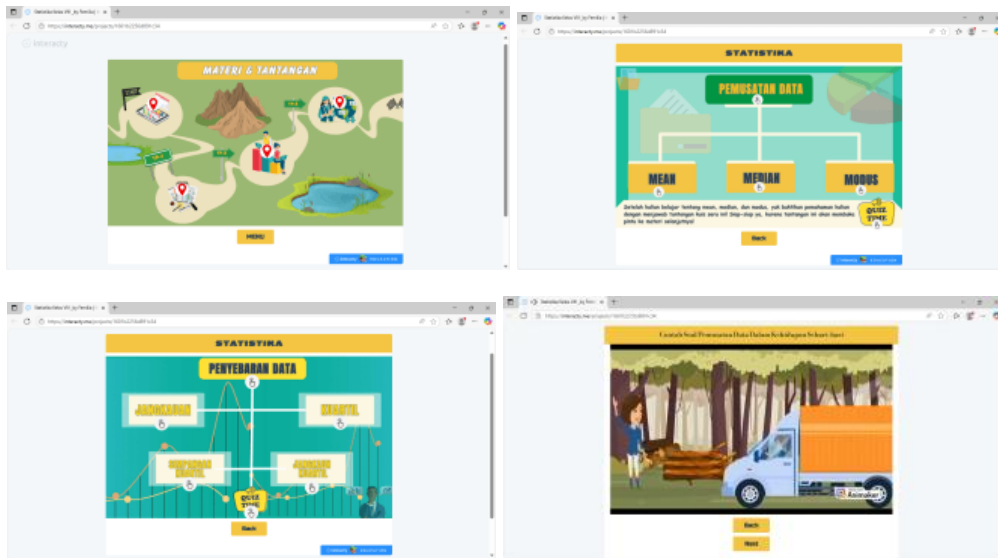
Interacty

MATERI & TANTANGAN

MENU

STATISTIKA

PEMUSATAN DATA

MEAN

MEDIAN

MODUS

Setelah kalian belajar tentang mean, median, dan modus, yuk buktikan pemahaman kalian dengan menjawab tantangan kuis seru ini! Step-step ya, karena tantangan ini akan membuka pintu ke materi selanjutnya!

QUIZ TIME

Back

STATISTIKA

PENYEBARAN DATA

JANGKAUAN

KUARTIL

SIMPANGAN BAKU

JANGKAUAN KUARTIL

QUIZ TIME

Back

Contoh Soal Pemusatan Data Dalam Kehidupan Sehari-hari

Animaker

Back

Next